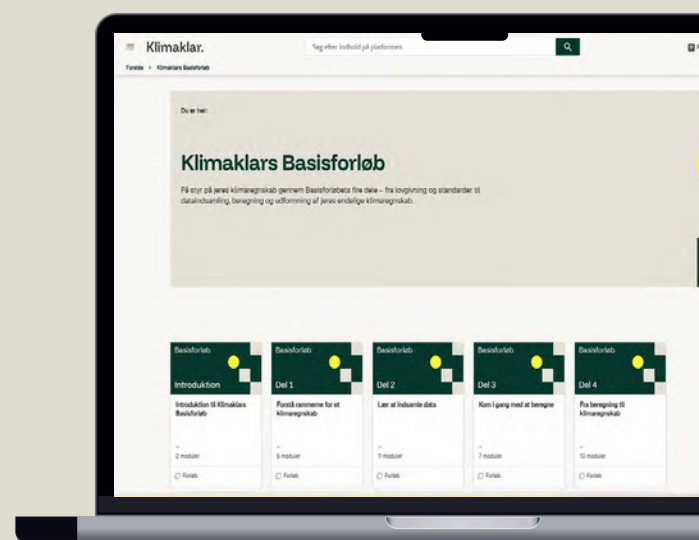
Klimaklar.

Søg efter indhold på platformen

Forside > Klimaklars Basisforløb

Du er her:

Klimaklars Basisforløb

Få styr på jeres klimaregnskab gennem Basisforløbets fire dele – fra lovgivning og standarder til dataindsamling, beregning og udformning af jeres endelige klimaregnskab.

Basisforløb
Introduktion
Introduktion til Klimaklars Basisforløb
2 moduler
Forløb

Basisforløb
Del 1
Forstå rammerne for et klimaregnskab
5 moduler
Forløb

Basisforløb
Del 2
Lær at indsamle data
11 moduler
Forløb

Basisforløb
Del 3
Kom i gang med at beregne
7 moduler
Forløb

Basisforløb
Del 4
Fra beregning til klimaregnskab
10 moduler
Forløb